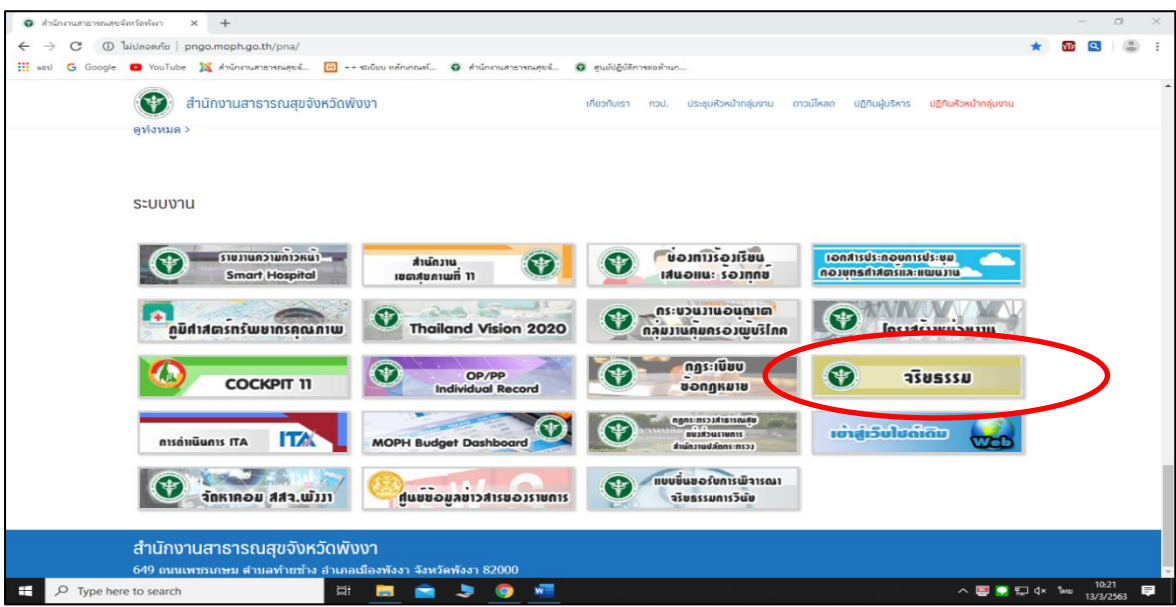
สำนักงานสาธารณสุขจังหวัดพังงา ×
ไม่ปลอดภัย | pngo.moph.go.th/pna/
แอป Google YouTube สำนักงานสาธารณสุขจั... ++ ระเบียบ หลักเกณฑ์... สำนักงานสาธารณสุขจั... ศูนย์ปฏิบัติการต่อต้านก...

สำนักงานสาธารณสุขจังหวัดพังงา
เกี่ยวกับเรา กวป. ประชุมหัวหน้ากลุ่มงาน ดาวน์โหลด ปฏิทินผู้บริหาร ปฏิทินหัวหน้ากลุ่มงาน

ดูทั้งหมด >

ระบบงาน

รายงานความก้าวหน้า Smart Hospital
สำนักงานเขตสุขภาพที่ 11
ช่องทางร้องเรียน เสนอแนะ ร้องทุกข์
เอกสารประกอบการประชุม กองยุทธศาสตร์และแผนงาน
ภูมิศาสตร์ทรัพยากรคุณภาพ
Thailand Vision 2020
กระบวนงานอนุญาต กลุ่มงานคุ้มครองผู้บริโภค
โครงสร้าง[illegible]
COCKPIT 11
OP/PP Individual Record
กฎระเบียบ ข้อกฎหมาย
จริยธรรม
การดำเนินการ ITA
ITA
MOPH Budget Dashboard
กฎกระทรวงสาธารณสุข แบ่งส่วนราชการ สำนักงานปลัดกระทรวง
เข้าสู่เว็บไซต์เดิม
Web
จัดหาคอม สสจ.พังงา
ศูนย์ข้อมูลข่าวสารของราชการ
แบบยื่นขอรับการพิจารณา จริยธรรมการวิจัย

สำนักงานสาธารณสุขจังหวัดพังงา
649 ถนนเพชรเกษม ตำบลท้ายช้าง อำเภอเมืองพังงา จังหวัดพังงา 82000

Type here to search
ไทย 10:21 13/3/2563